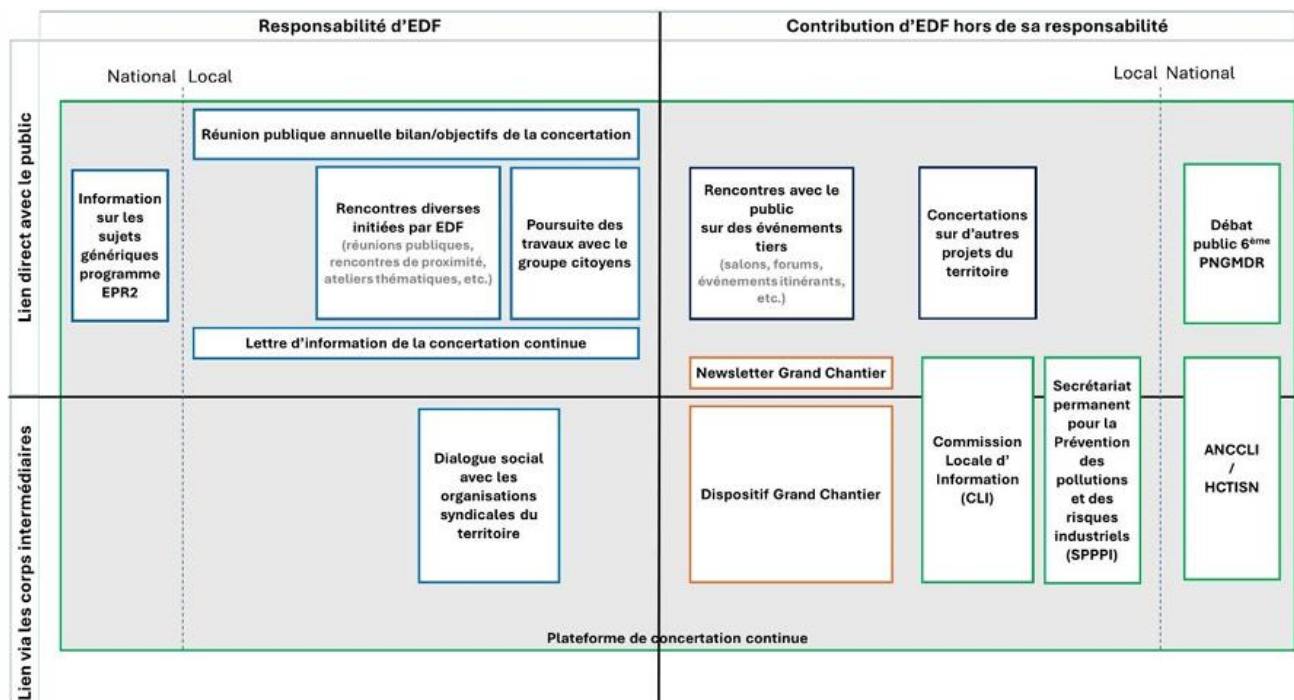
Responsabilité d'EDF

Contribution d'EDF hors de sa responsabilité

National Local

Local National

Lien direct avec le public

Réunion publique annuelle bilan/objectifs de la concertation

Information sur les sujets génériques programme EPR2

Rencontres diverses initiées par EDF (réunions publiques, rencontres de proximité, ateliers thématiques, etc.)

Poursuite des travaux avec le groupe citoyens

Rencontres avec le public sur des événements tiers (salons, forums, événements itinérants, etc.)

Concertations sur d'autres projets du territoire

Débat public 6ème PNGMDR

Lettre d'information de la concertation continue

Newsletter Grand Chantier

Lien via les corps intermédiaires

Dialogue social avec les organisations syndicales du territoire

Dispositif Grand Chantier

Commission Locale d' Information (CLI)

Secrétariat permanent pour la Prévention des pollutions et des risques industriels (SPPPI)

ANCCLI / HCTISN

Plateforme de concertation continue